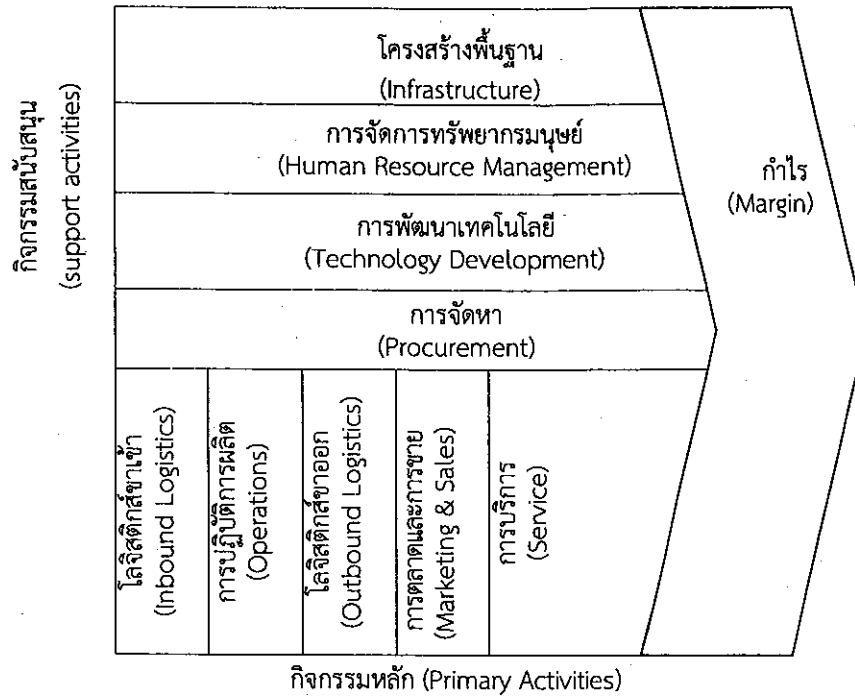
กิจกรรมสนับสนุน
(support activities)

โครงสร้างพื้นฐาน
(Infrastructure)

การจัดการทรัพยากรมนุษย์
(Human Resource Management)

การพัฒนาเทคโนโลยี
(Technology Development)

การจัดหา
(Procurement)

กำไร
(Margin)

โลจิสติกส์ขาเข้า
(Inbound Logistics)

การปฏิบัติการผลิต
(Operations)

โลจิสติกส์ขาออก
(Outbound Logistics)

การตลาดและการขาย
(Marketing & Sales)

การบริการ
(Service)

กิจกรรมหลัก (Primary Activities)